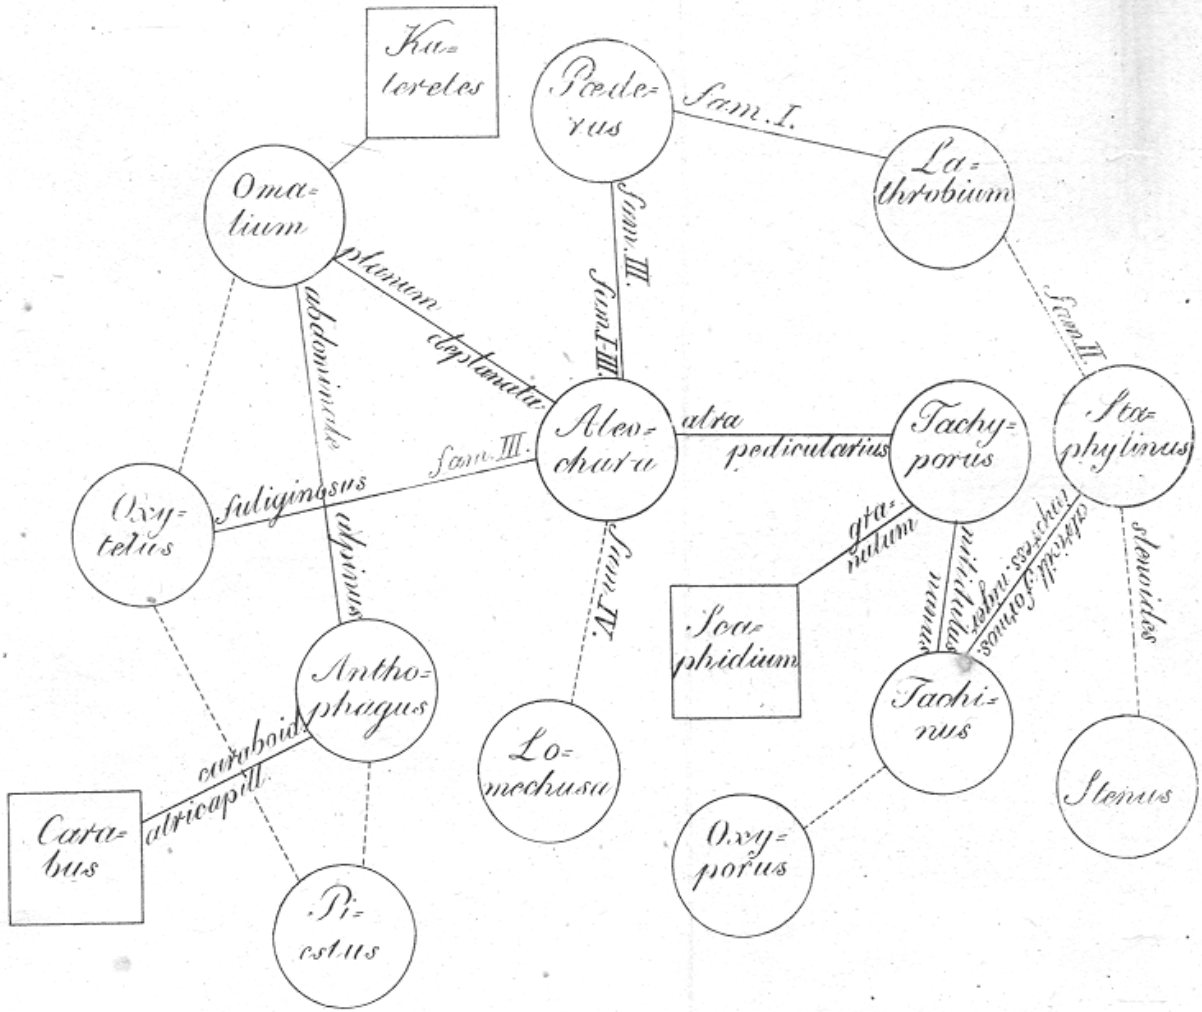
Ka=
loreles

Pæde=
rus

fam. I.

La=
throbium

Oma=
lium

fam. III.

fam. I–III.

planum

deplanata

abdominale

fam. II.

Aleo=
chara

atra

pedicularius

Tachy=
porus

Sta=
phylinus

fam. III.

Oxy=
telus

fuliginosus

alpinus

gla=
nulum

nitidulus

nanus

impress. niger

elongatus

stenoides

fam. IV.

Sca=
phidium

Antho=
phagus

Tachi=
nus

carraboid.

atricapill.

Lo=
mechusa

Stenus

Cara=
bus

Oxy=
porus

Pi=
estus